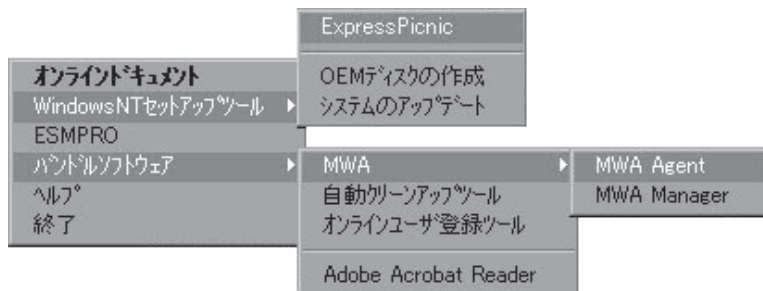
ExpressPicnic
OEMディスクの作成
システムのアップデート

オンラインドキュメント
WindowsNTセットアップツール
ESMPRO
バンドルソフトウェア
ヘルプ
終了

MWA
自動クリーンアップツール
オンラインユーザ登録ツール
Adobe Acrobat Reader

MWA Agent
MWA Manager